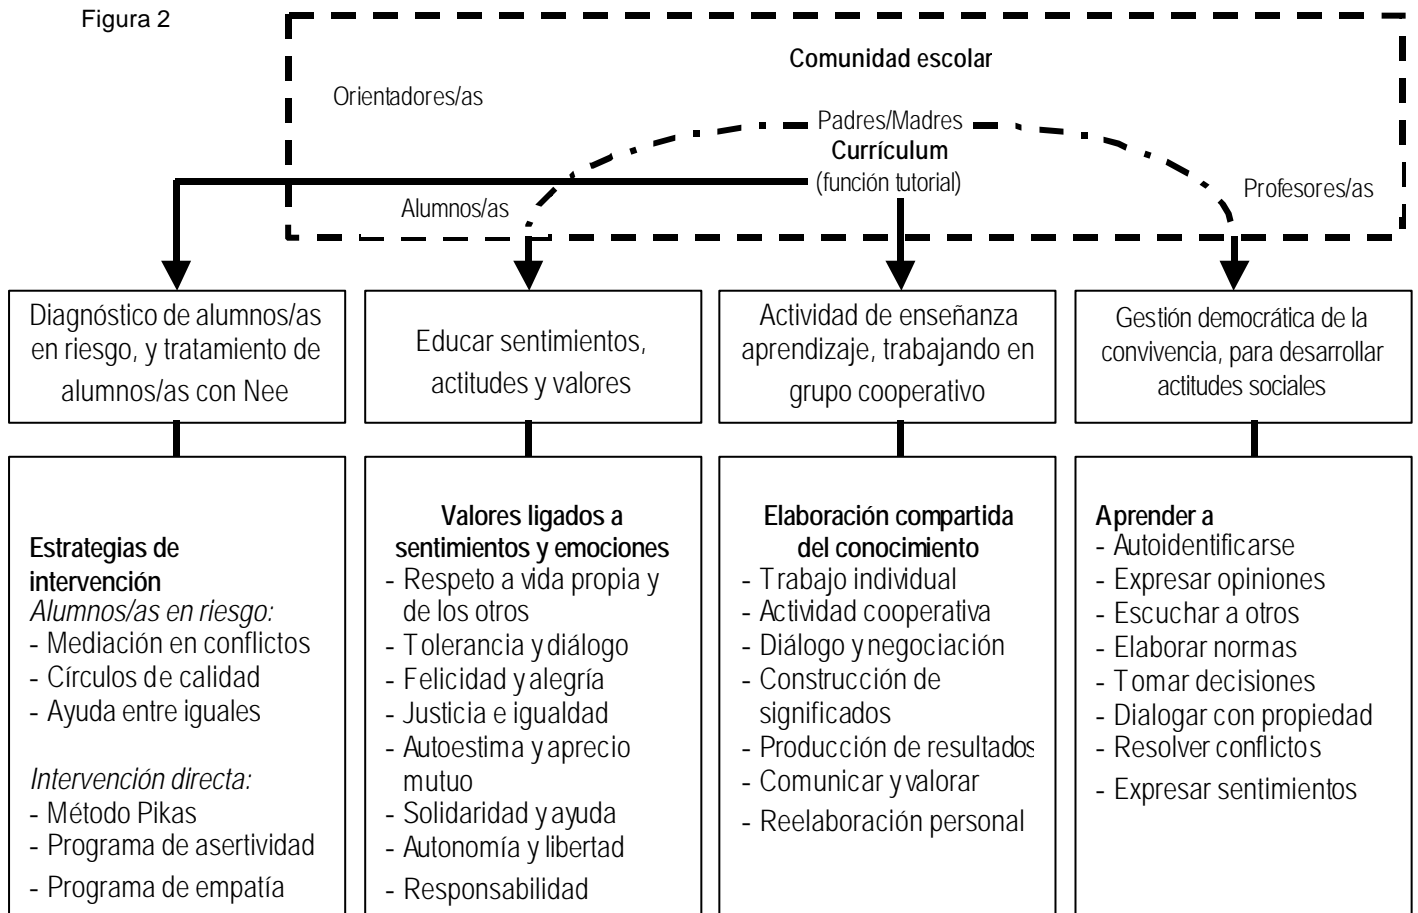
Figura 2

Comunidad escolar

Orientadores/as

Padres/Madres
Currículum
(función tutorial)

Alumnos/as

Profesores/as

Diagnóstico de alumnos/as en riesgo, y tratamiento de alumnos/as con Nee

Educar sentimientos, actitudes y valores

Actividad de enseñanza aprendizaje, trabajando en grupo cooperativo

Gestión democrática de la convivencia, para desarrollar actitudes sociales

Estrategias de intervención
Alumnos/as en riesgo:
- Mediación en conflictos
- Círculos de calidad
- Ayuda entre iguales

Intervención directa:
- Método Pikas
- Programa de asertividad
- Programa de empatía

Valores ligados a sentimientos y emociones
- Respeto a vida propia y de los otros
- Tolerancia y diálogo
- Felicidad y alegría
- Justicia e igualdad
- Autoestima y aprecio mutuo
- Solidaridad y ayuda
- Autonomía y libertad
- Responsabilidad

Elaboración compartida del conocimiento
- Trabajo individual
- Actividad cooperativa
- Diálogo y negociación
- Construcción de significados
- Producción de resultados
- Comunicar y valorar
- Reelaboración personal

Aprender a
- Autoidentificarse
- Expresar opiniones
- Escuchar a otros
- Elaborar normas
- Tomar decisiones
- Dialogar con propiedad
- Resolver conflictos
- Expresar sentimientos